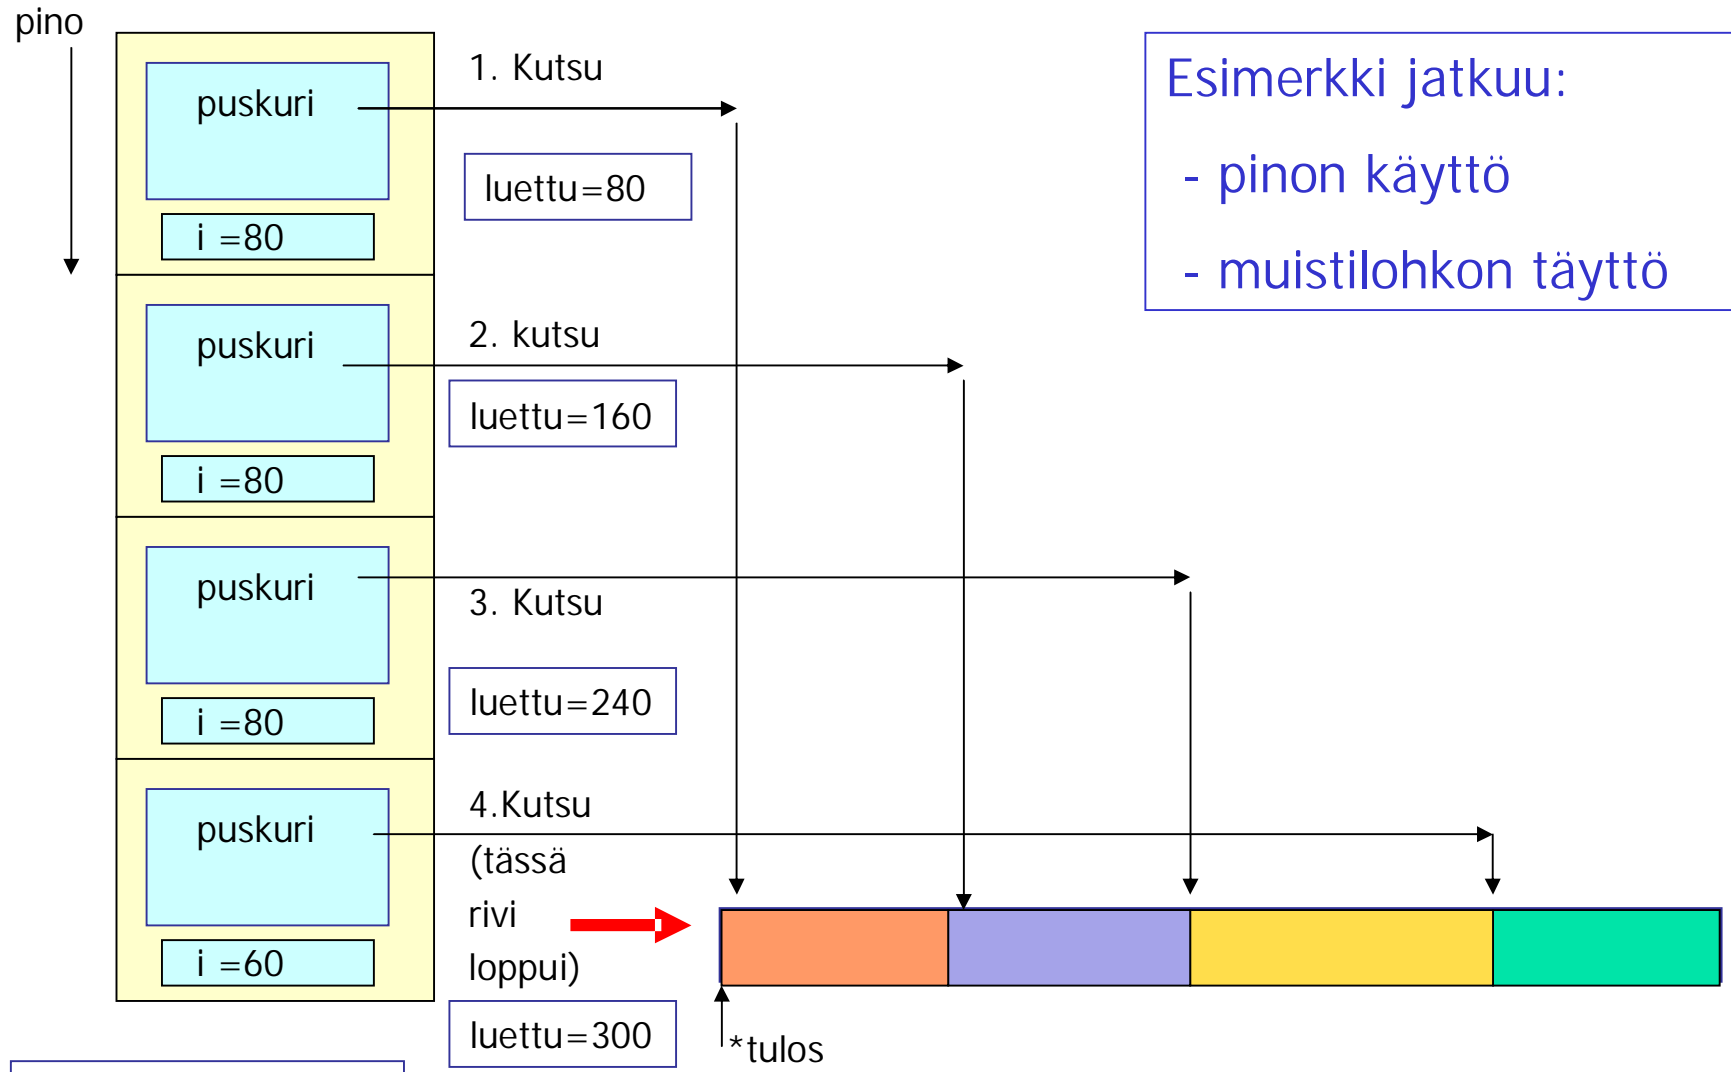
pino

puskuri

i =80

puskuri

i =80

puskuri

i =80

puskuri

i =60

1. Kutsu

luettu=80

2. kutsu

luettu=160

3. Kutsu

luettu=240

4.Kutsu
(tässä
rivi
loppui)

luettu=300

*tulos

Esimerkki jatkuu:
- pinon käyttö
- muistilohkon täyttö